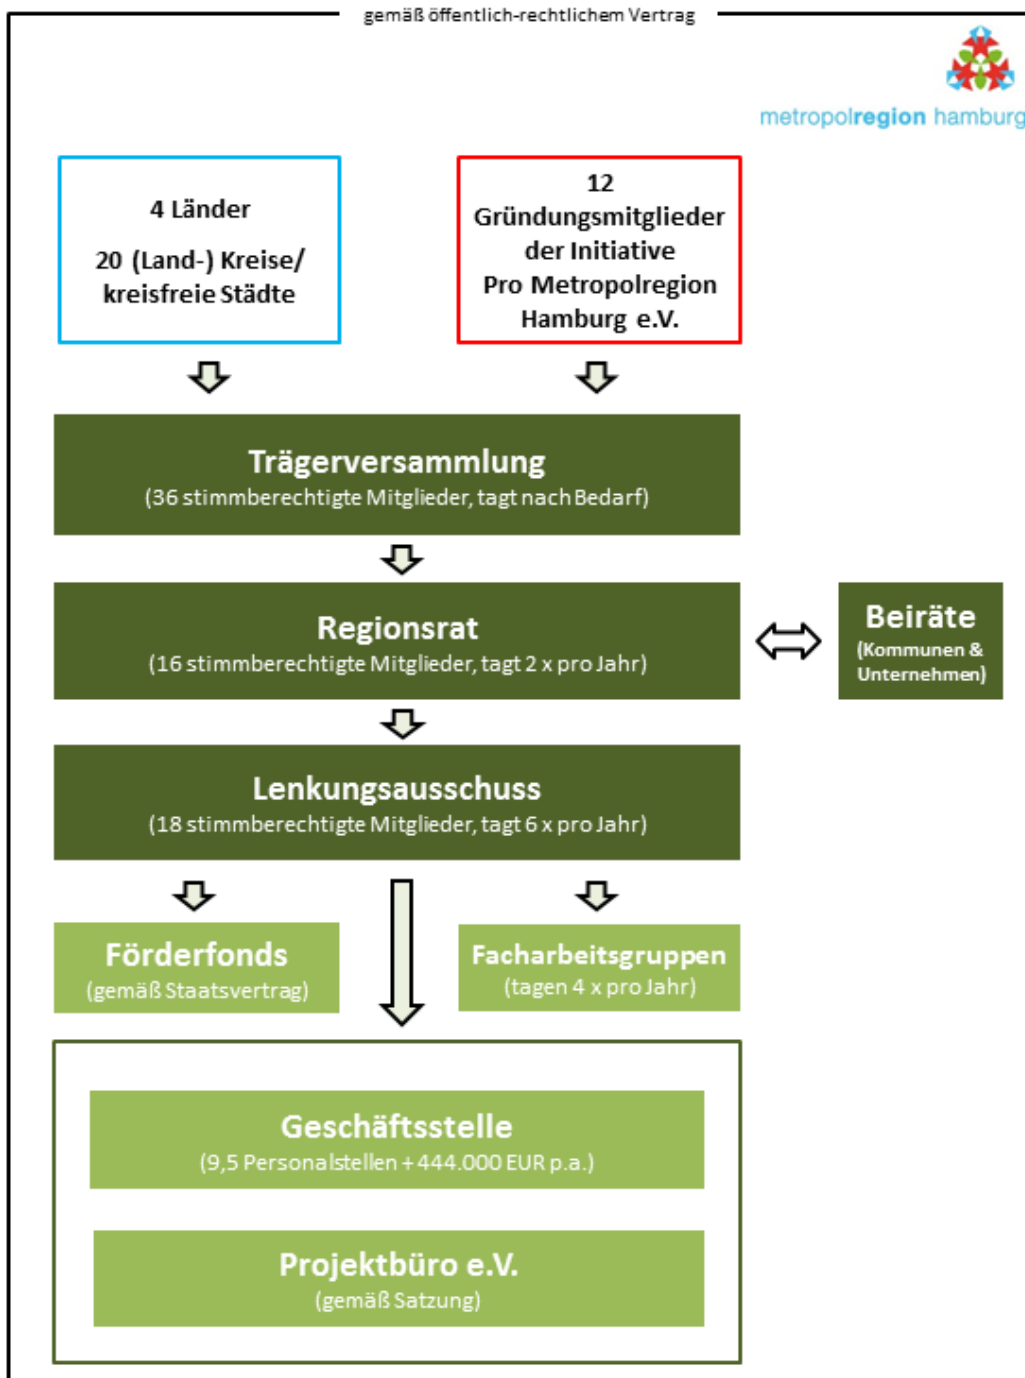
gemäß öffentlich-rechtlichem Vertrag

metropolregion hamburg

4 Länder

20 (Land-) Kreise/ kreisfreie Städte

12 Gründungsmitglieder der Initiative Pro Metropolregion Hamburg e.V.

Trägerversammlung
(36 stimmberechtigte Mitglieder, tagt nach Bedarf)

Regionsrat
(16 stimmberechtigte Mitglieder, tagt 2 x pro Jahr)

Beiräte
(Kommunen & Unternehmen)

Lenkungsausschuss
(18 stimmberechtigte Mitglieder, tagt 6 x pro Jahr)

Förderfonds
(gemäß Staatsvertrag)

Facharbeitsgruppen
(tagen 4 x pro Jahr)

Geschäftsstelle
(9,5 Personalstellen + 444.000 EUR p.a.)

Projektbüro e.V.
(gemäß Satzung)